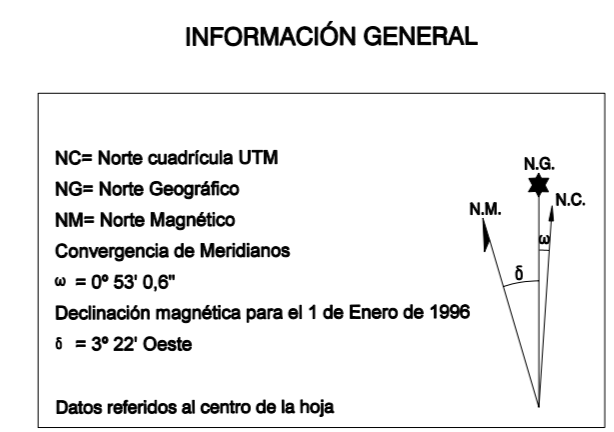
INFORMACIÓN GENERAL

NC= Norte cuadrícula UTM
NG= Norte Geográfico
NM= Norte Magnético
Convergencia de Meridianos
ω = 0º 53' 0,6"
Declinación magnética para el 1 de Enero de 1996
δ = 3º 22' Oeste

Datos referidos al centro de la hoja

N.G.
N.M.
N.C.
ω
δ